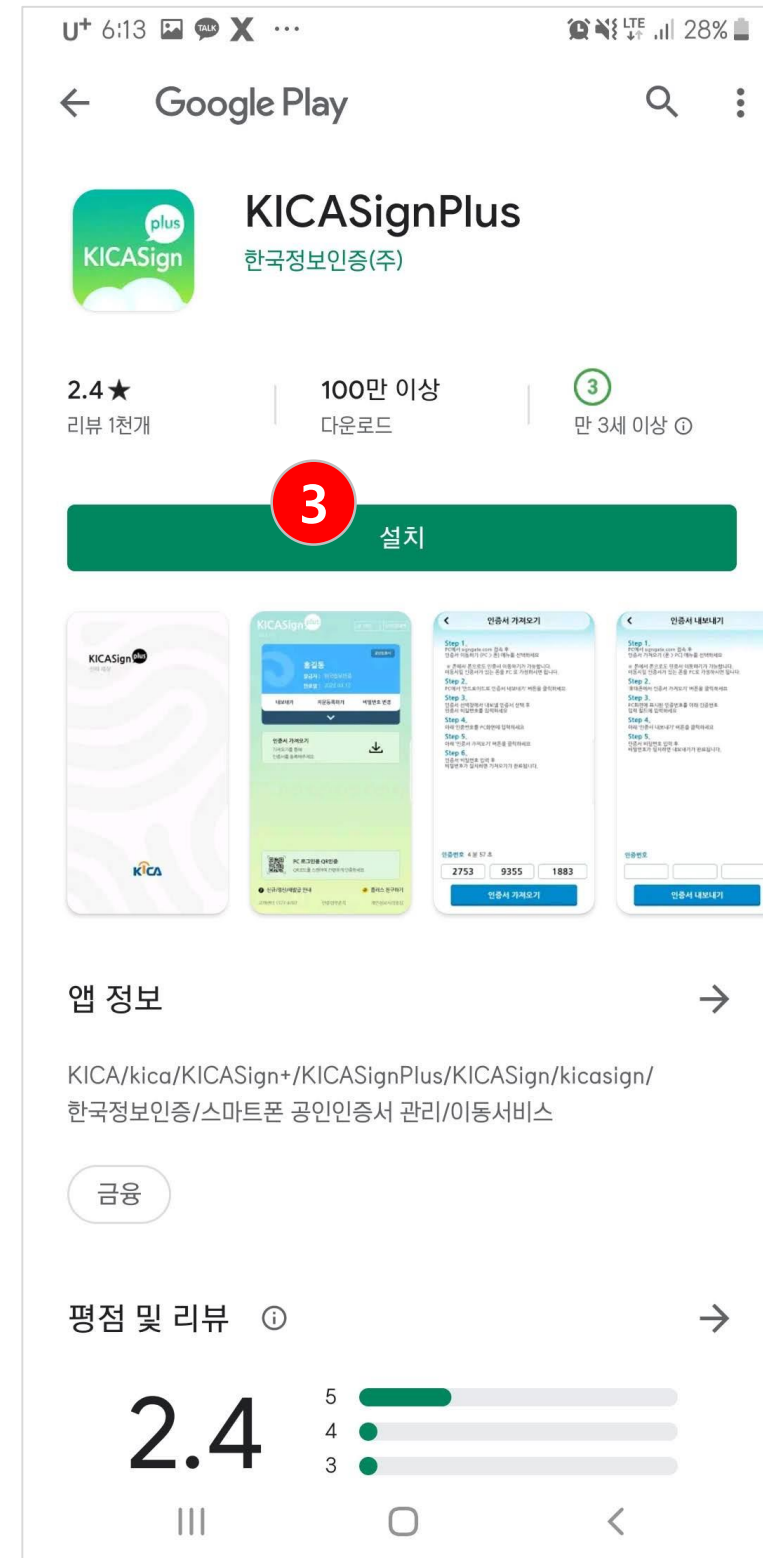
U⁺ 6:13 X ···
28%

Google Play

plus
KICASign

KICASignPlus
한국정보인증(주)

2.4★
리뷰 1천개

100만 이상
다운로드

3
만 3세 이상 ⓘ

3
설치

KICASign plus

KICA

KICASign plus
홍길동

인증서 가져오기

PC 로그인용 QR인증

인증서 가져오기
Step 1.
Step 2.
Step 3.
Step 4.
Step 5.
Step 6.
인증번호
2753 9355 1883
인증서 가져오기

인증서 내보내기
Step 1.
Step 2.
Step 3.
Step 4.
Step 5.
인증번호
인증서 내보내기

앱 정보

KICA/kica/KICASign+/KICASignPlus/KICASign/kicasign/한국정보인증/스마트폰 공인인증서 관리/이동서비스

금융

평점 및 리뷰 ⓘ

2.4
5
4
3